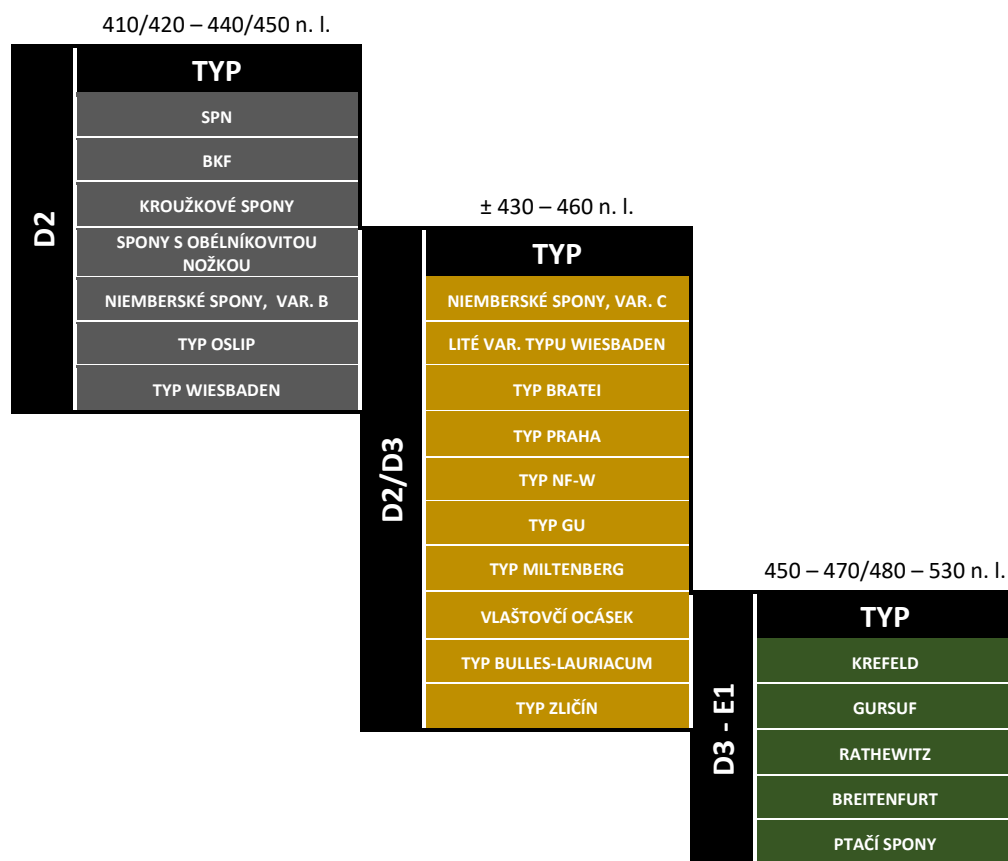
410/420 – 440/450 n. l.

D2

| TYP |
|---|
| SPN |
| BKF |
| KROUŽKOVÉ SPONY |
| SPONY S OBÉLNÍKOVITOU NOŽKOU |
| NIEMBERSKÉ SPONY, VAR. B |
| TYP OSLIP |
| TYP WIESBADEN |

± 430 – 460 n. l.

D2/D3

| TYP |
|---|
| NIEMBERSKÉ SPONY, VAR. C |
| LITÉ VAR. TYPU WIESBADEN |
| TYP BRATEI |
| TYP PRAHA |
| TYP NF-W |
| TYP GU |
| TYP MILTENBERG |
| VLAŠTOVČÍ OCÁSEK |
| TYP BULLES-LAURIACUM |
| TYP ZLIČÍN |

450 – 470/480 – 530 n. l.

D3 - E1

| TYP |
|---|
| KREFELD |
| GURSUF |
| RATHEWITZ |
| BREITENFURT |
| PTAČÍ SPONY |